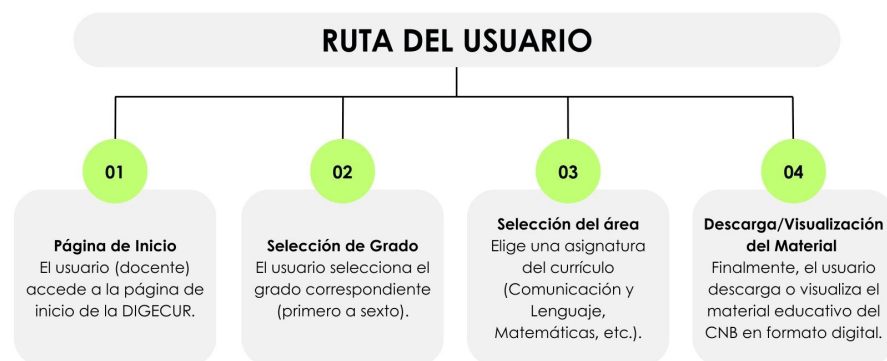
RUTA DEL USUARIO

01

Página de Inicio
El usuario (docente) accede a la página de inicio de la DIGECUR.

02

Selección de Grado
El usuario selecciona el grado correspondiente (primero a sexto).

03

Selección del área
Elige una asignatura del currículo (Comunicación y Lenguaje, Matemáticas, etc.).

04

Descarga/Visualización del Material
Finalmente, el usuario descarga o visualiza el material educativo del CNB en formato digital.